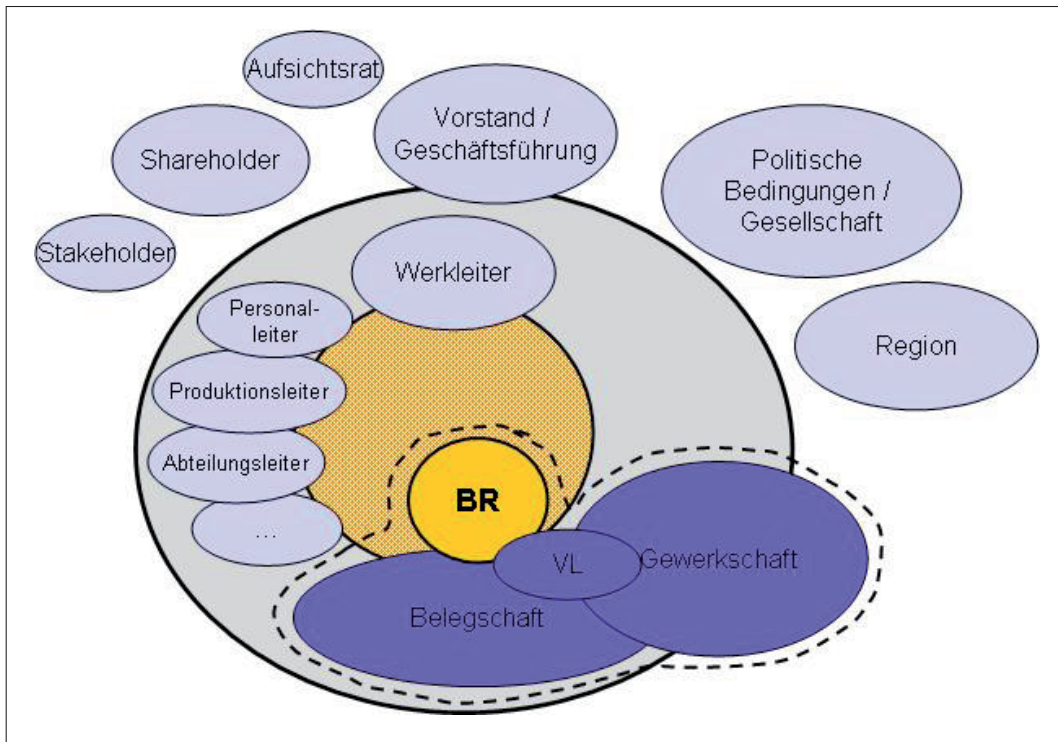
Aufsichtsrat

Vorstand / Geschäftsführung

Shareholder

Politische Bedingungen / Gesellschaft

Stakeholder

Werkleiter

Personalleiter

Region

Produktionsleiter

Abteilungsleiter

BR

...

VL

Gewerkschaft

Belegschaft